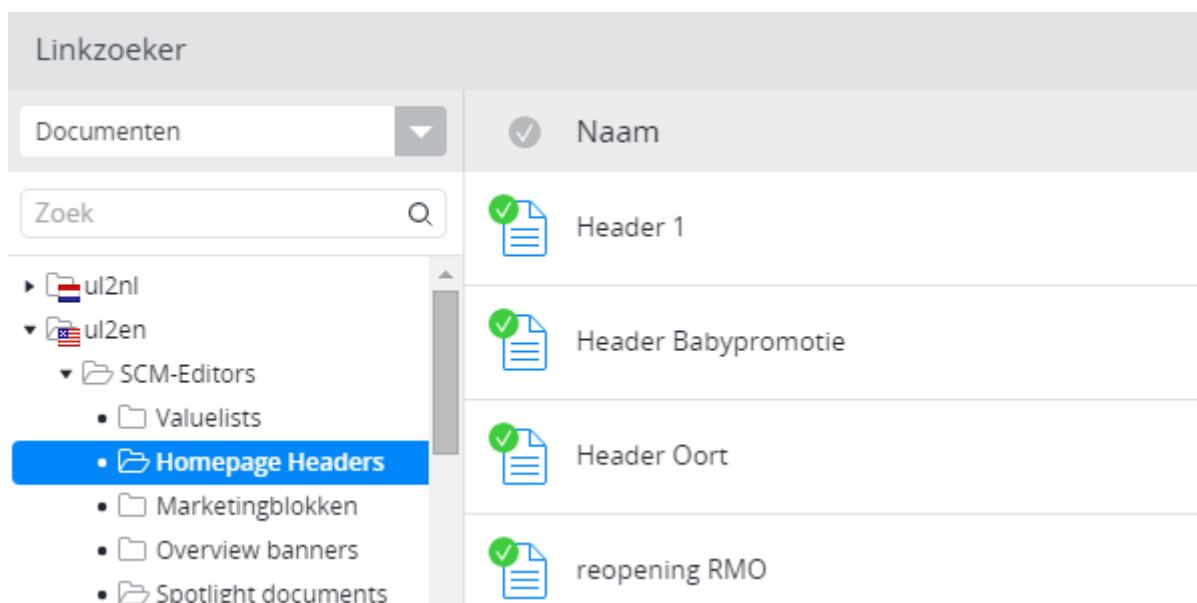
Linkzoeker

Documenten

Zoek

ul2nl
ul2en
SCM-Editors
Valuelists
Homepage Headers
Marketingblokken
Overview banners
Spotlight documents

Naam

Header 1

Header Babypromotie

Header Oort

reopening RMO